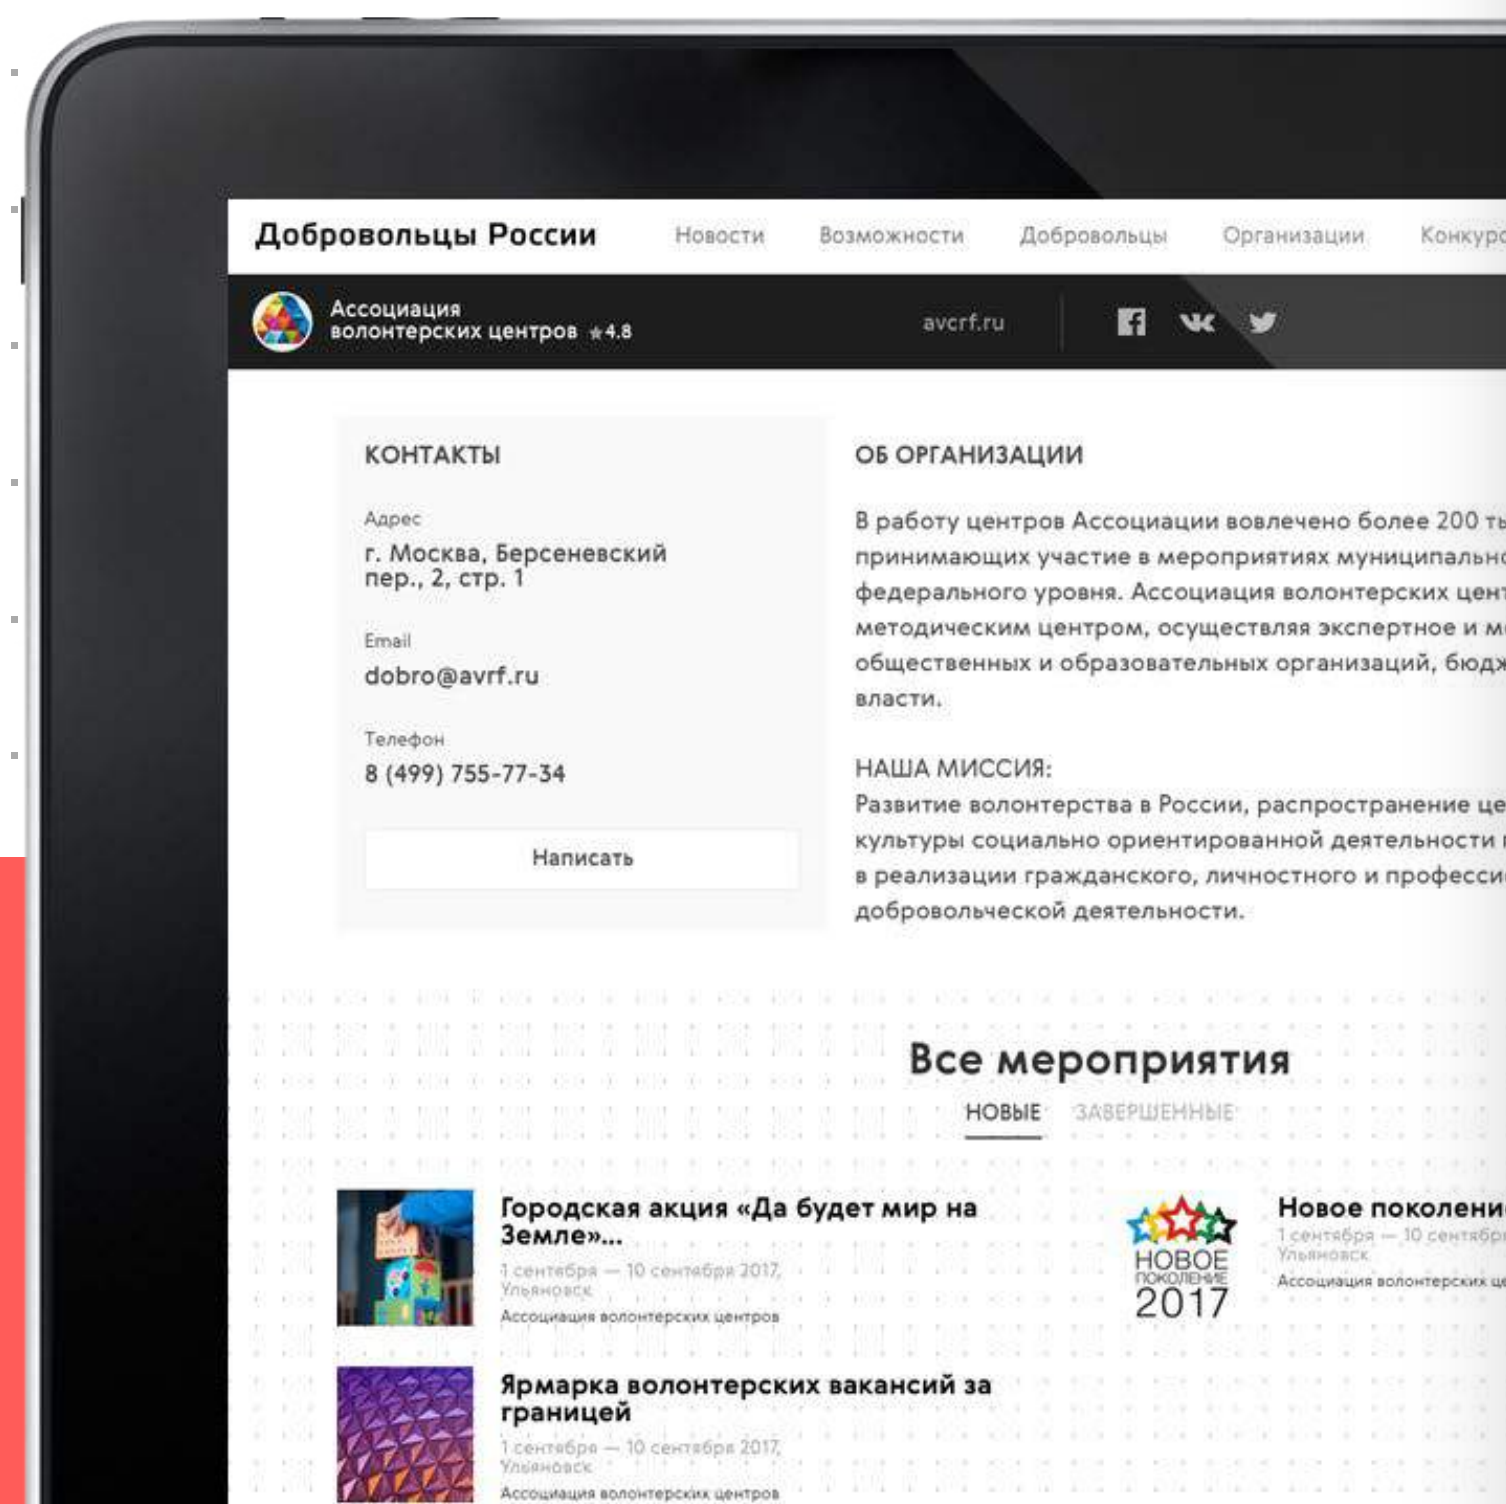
Добровольцы России
Новости Возможности Добровольцы Организации Конкурс

Ассоциация волонтерских центров ★4.8
avcrf.ru

КОНТАКТЫ

Адрес
г. Москва, Берсеневский пер., 2, стр. 1

Email
dobro@avrf.ru

Телефон
8 (499) 755-77-34

Написать

ОБ ОРГАНИЗАЦИИ

В работу центров Ассоциации вовлечено более 200 ты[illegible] принимающих участие в мероприятиях муниципально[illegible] федерального уровня. Ассоциация волонтерских цент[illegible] методическим центром, осуществляя экспертное и м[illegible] общественных и образовательных организаций, бюдж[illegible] власти.

НАША МИССИЯ:
Развитие волонтерства в России, распространение це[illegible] культуры социально ориентированной деятельности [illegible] в реализации гражданского, личностного и професси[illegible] добровольческой деятельности.

Все мероприятия
НОВЫЕ ЗАВЕРШЕННЫЕ

Городская акция «Да будет мир на Земле»...
1 сентября — 10 сентября 2017, Ульяновск
Ассоциация волонтерских центров

НОВОЕ ПОКОЛЕНИЕ 2017
Новое поколени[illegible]
1 сентября — 10 сентябр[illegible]
Ульяновск
Ассоциация волонтерских це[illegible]

Ярмарка волонтерских вакансий за границей
1 сентября — 10 сентября 2017, Ульяновск
Ассоциация волонтерских центров